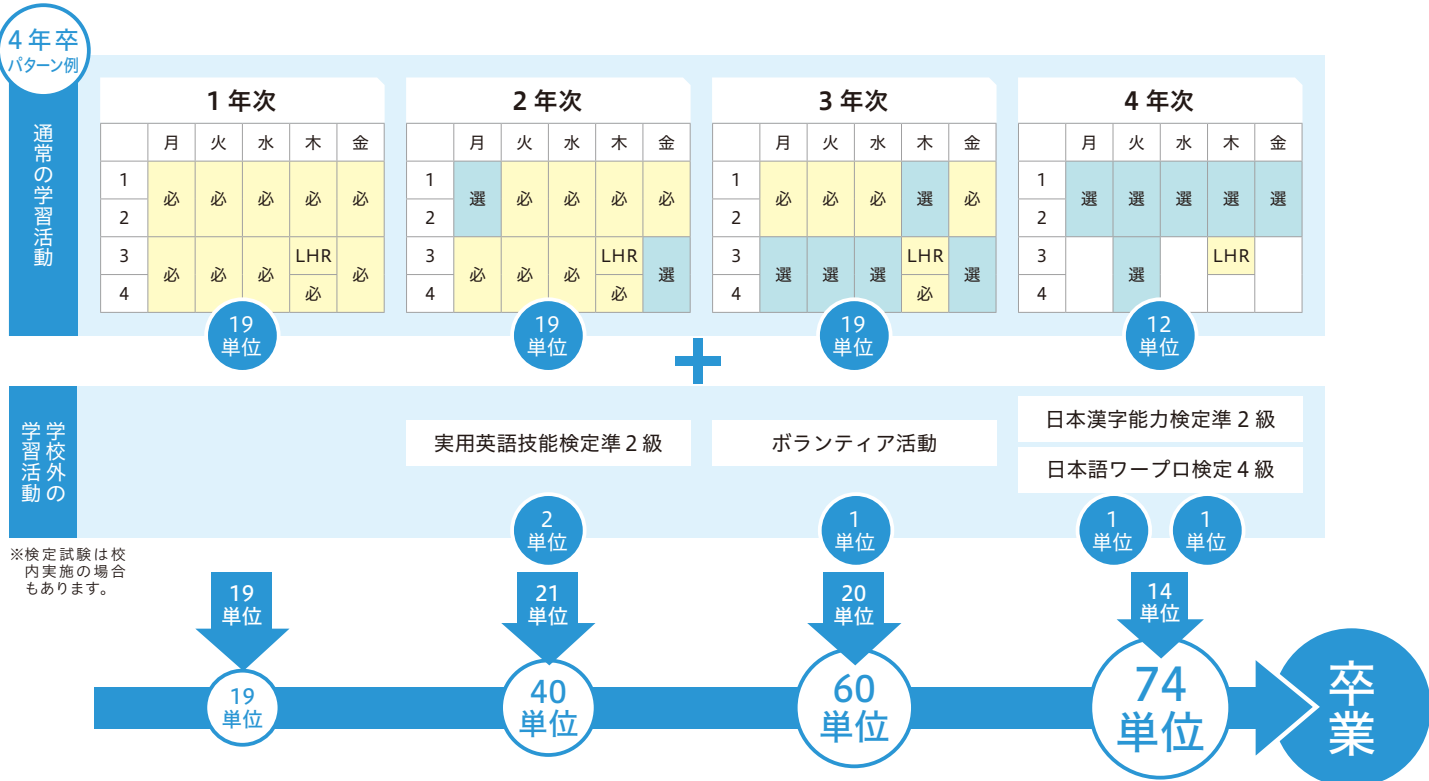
4年卒
パターン例

通常の学習活動

1年次

| | 月 | 火 | 水 | 木 | 金 |
|---|---|---|---|---|---|
| 1 | 必 | 必 | 必 | 必 | 必 |
| 2 | | | | | |
| 3 | 必 | 必 | 必 | LHR | 必 |
| 4 | | | | 必 | |

19
単位

2年次

| | 月 | 火 | 水 | 木 | 金 |
|---|---|---|---|---|---|
| 1 | 選 | 必 | 必 | 必 | 必 |
| 2 | | | | | |
| 3 | 必 | 必 | 必 | LHR | 選 |
| 4 | | | | 必 | |

19
単位

3年次

| | 月 | 火 | 水 | 木 | 金 |
|---|---|---|---|---|---|
| 1 | 必 | 必 | 必 | 選 | 必 |
| 2 | | | | | |
| 3 | 選 | 選 | 選 | LHR | 選 |
| 4 | | | | 必 | |

19
単位

4年次

| | 月 | 火 | 水 | 木 | 金 |
|---|---|---|---|---|---|
| 1 | 選 | 選 | 選 | 選 | 選 |
| 2 | | | | | |
| 3 | | 選 | | LHR | |
| 4 | | | | | |

12
単位

学校外の学習活動

実用英語技能検定準2級

ボランティア活動

日本漢字能力検定準2級

日本語ワープロ検定4級

2
単位

1
単位

1
単位

1
単位

※検定試験は校内実施の場合もあります。

19
単位

21
単位

20
単位

14
単位

19
単位

40
単位

60
単位

74
単位

卒業